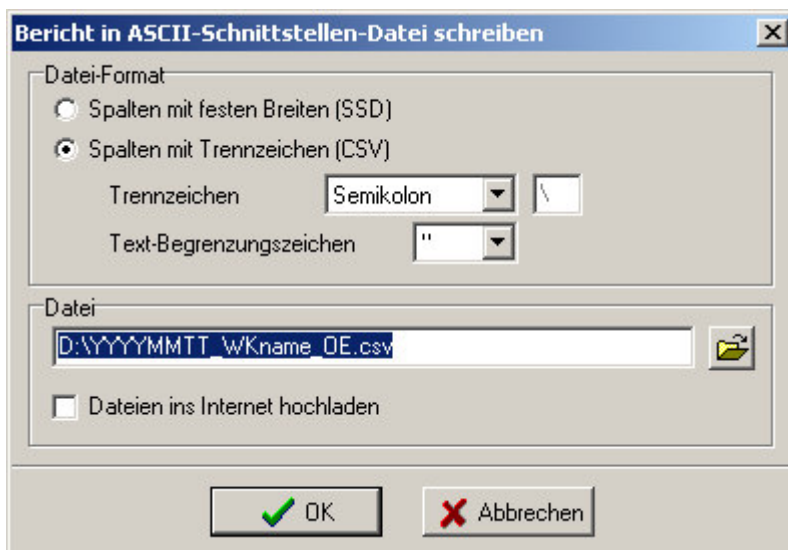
Bericht in ASCII-Schnittstellen-Datei schreiben

×

Datei-Format

Spalten mit festen Breiten (SSD)

Spalten mit Trennzeichen (CSV)

Trennzeichen

Semikolon

\

Text-Begrenzungszeichen

"

Datei

D:\YYYYMMTT_WKname_OE.csv

Dateien ins Internet hochladen

OK

Abbrechen